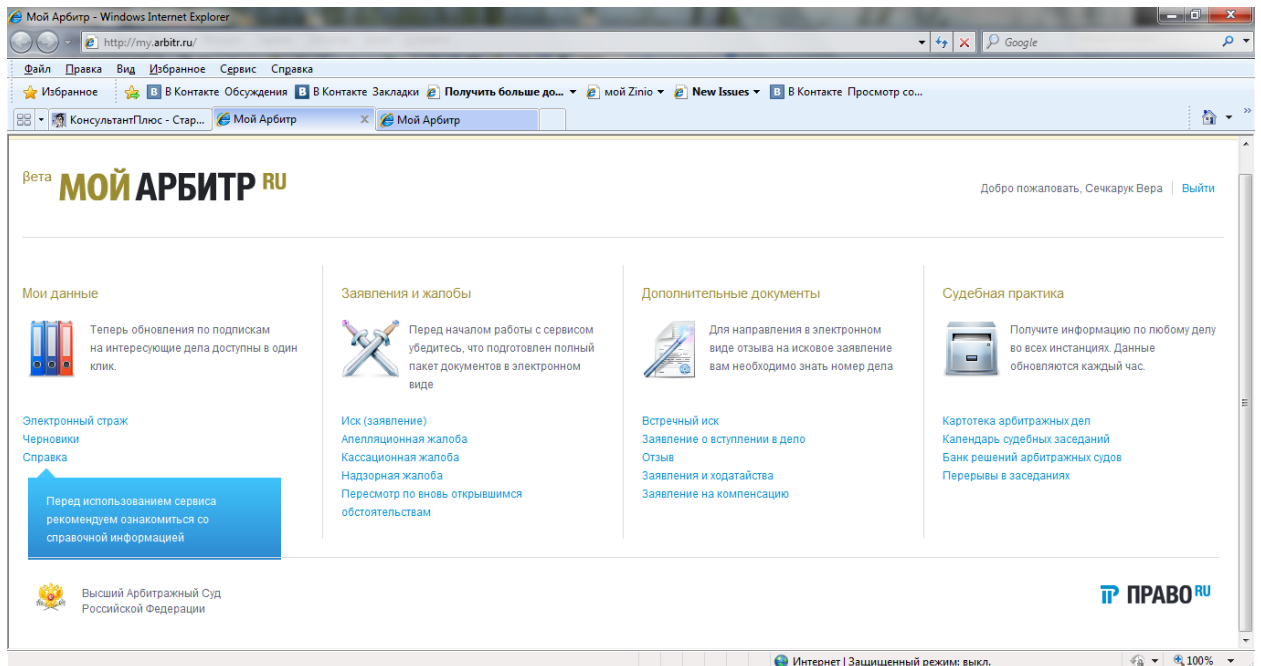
Мой Арбитр - Windows Internet Explorer

http://my.arbitr.ru/

Google

Файл Правка Вид Избранное Сервис Справка

Избранное В Контакте Обсуждения В Контакте Закладки Получить больше до... мой Zinio New Issues В Контакте Просмотр со...

КонсультантПлюс - Стар... Мой Арбитр Мой Арбитр

бета МОЙ АРБИТР RU

Добро пожаловать, Сечкарук Вера | Выйти

Мои данные

Теперь обновления по подпискам на интересующие дела доступны в один клик.

Электронный страж
Черновики
Справка

Перед использованием сервиса рекомендуем ознакомиться со справочной информацией

Заявления и жалобы

Перед началом работы с сервисом убедитесь, что подготовлен полный пакет документов в электронном виде

Иск (заявление)
Апелляционная жалоба
Кассационная жалоба
Надзорная жалоба
Пересмотр по вновь открывшимся обстоятельствам

Дополнительные документы

Для направления в электронном виде отзыва на исковое заявление вам необходимо знать номер дела

Встречный иск
Заявление о вступлении в дело
Отзыв
Заявления и ходатайства
Заявление на компенсацию

Судебная практика

Получите информацию по любому делу во всех инстанциях. Данные обновляются каждый час.

Картотека арбитражных дел
Календарь судебных заседаний
Банк решений арбитражных судов
Перерывы в заседаниях

Высший Арбитражный Суд Российской Федерации

ПРАВО RU

Интернет | Защищенный режим: выкл.

100%